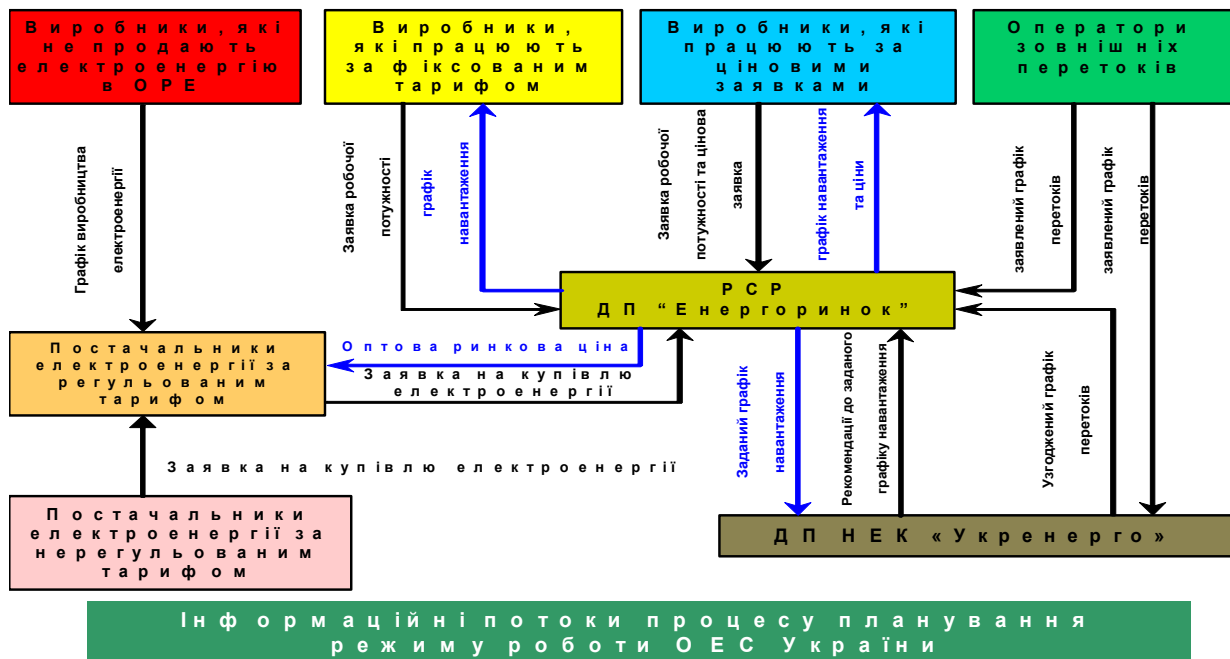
Виробники, які не продають електроенергію в ОРЕ

Виробники, які працюють за фіксованим тарифом

Виробники, які працюють за ціновими заявками

Оператори зовнішніх перетоків

Графік виробництва електроенергії

Заявка робочої потужності

графік навантаження

Заявка робочої потужності та цінова заявка

графік навантаження та ціни

заявлений графік перетоків

заявлений графік перетоків

РСР
ДП "Енергоринок"

Постачальники електроенергії за регульованим тарифом

Оптова ринкова ціна

Заявка на купівлю електроенергії

Заданий графік навантаження

Рекомендації до заданого графіку навантаження

Узгоджений графік перетоків

Заявка на купівлю електроенергії

Постачальники електроенергії за нерегульованим тарифом

ДП НЕК «Укренерго»

Інформаційні потоки процесу планування режиму роботи ОЕС України